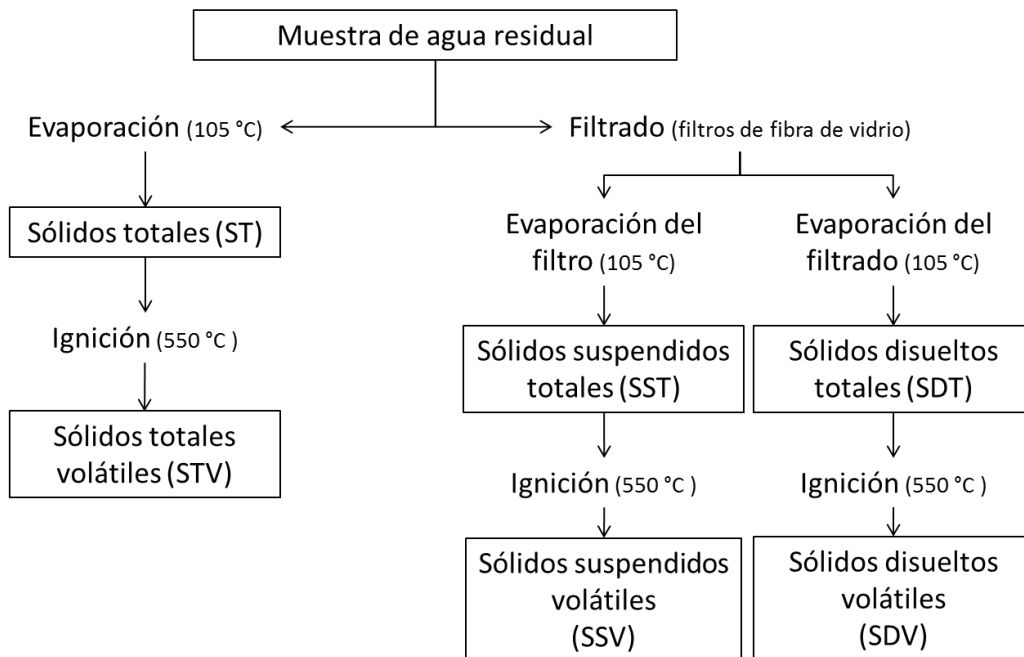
Muestra de agua residual

Evaporación (105 °C)

Filtrado (filtros de fibra de vidrio)

Sólidos totales (ST)

Ignición (550 °C )

Sólidos totales volátiles (STV)

Evaporación del filtro (105 °C)

Sólidos suspendidos totales (SST)

Ignición (550 °C )

Sólidos suspendidos volátiles (SSV)

Evaporación del filtrado (105 °C)

Sólidos disueltos totales (SDT)

Ignición (550 °C )

Sólidos disueltos volátiles (SDV)